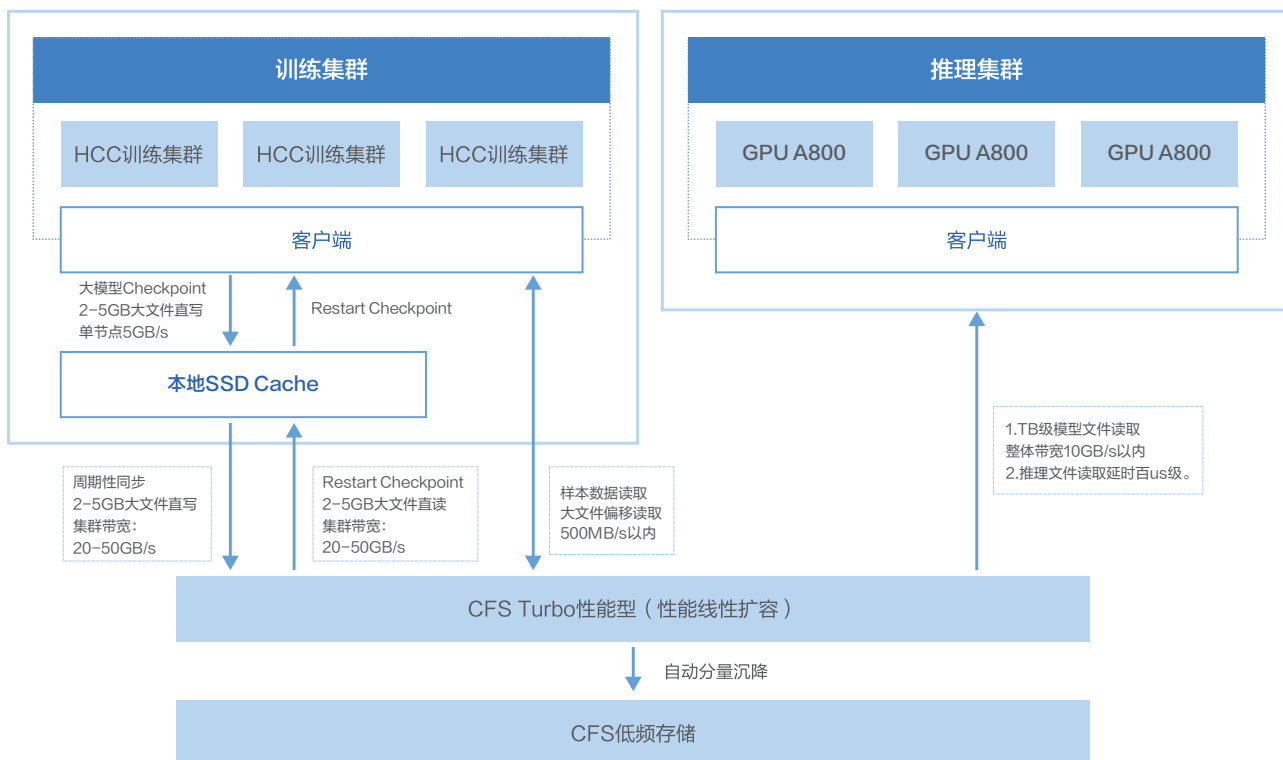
训练集群

HCC训练集群

HCC训练集群

HCC训练集群

客户端

大模型Checkpoint
2–5GB大文件直写
单节点5GB/s

Restart Checkpoint

本地SSD Cache

推理集群

GPU A800

GPU A800

GPU A800

客户端

1.TB级模型文件读取
整体带宽10GB/s以内
2.推理文件读取延时百us级。

周期性同步
2–5GB大文件直写
集群带宽：
20–50GB/s

Restart Checkpoint
2–5GB大文件直读
集群带宽：
20–50GB/s

样本数据读取
大文件偏移读取
500MB/s以内

CFS Turbo性能型（性能线性扩容）

自动分量沉降

CFS低频存储